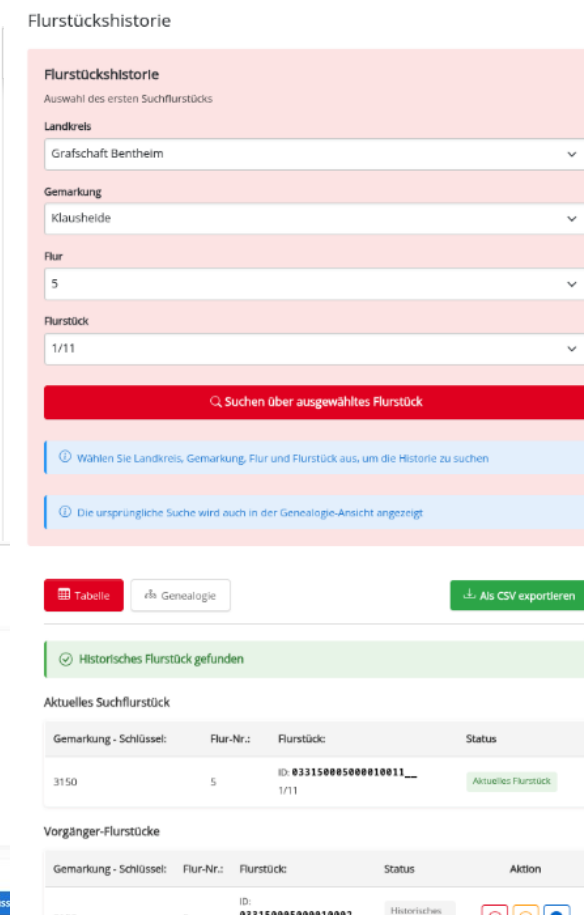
Flurstückshistorie

Flurstückshistorie

Auswahl des ersten Suchflurstücks

Landkreis

Grafschaft Bentheim

Gemarkung

Klausheide

Flur

5

Flurstück

1/11

Suchen über ausgewähltes Flurstück

Wählen Sie Landkreis, Gemarkung, Flur und Flurstück aus, um die Historie zu suchen

Die ursprüngliche Suche wird auch in der Genealogie-Ansicht angezeigt

Tabelle | Genealogie | Als CSV exportieren

Historisches Flurstück gefunden

Aktuelles Suchflurstück

| Gemarkung - Schlüssel: | Flur-Nr.: | Flurstück: | Status |
|---|---|---|---|
| 3150 | 5 | ID: 033150005000010011__ 1/11 | Aktuelles Flurstück |

Vorgänger-Flurstücke

| Gemarkung - Schlüssel: | Flur-Nr.: | Flurstück: | Status | Aktion |
|---|---|---|---|---|
| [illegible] | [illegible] | ID: 03315000500001000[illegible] | Historisches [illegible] | |

ss